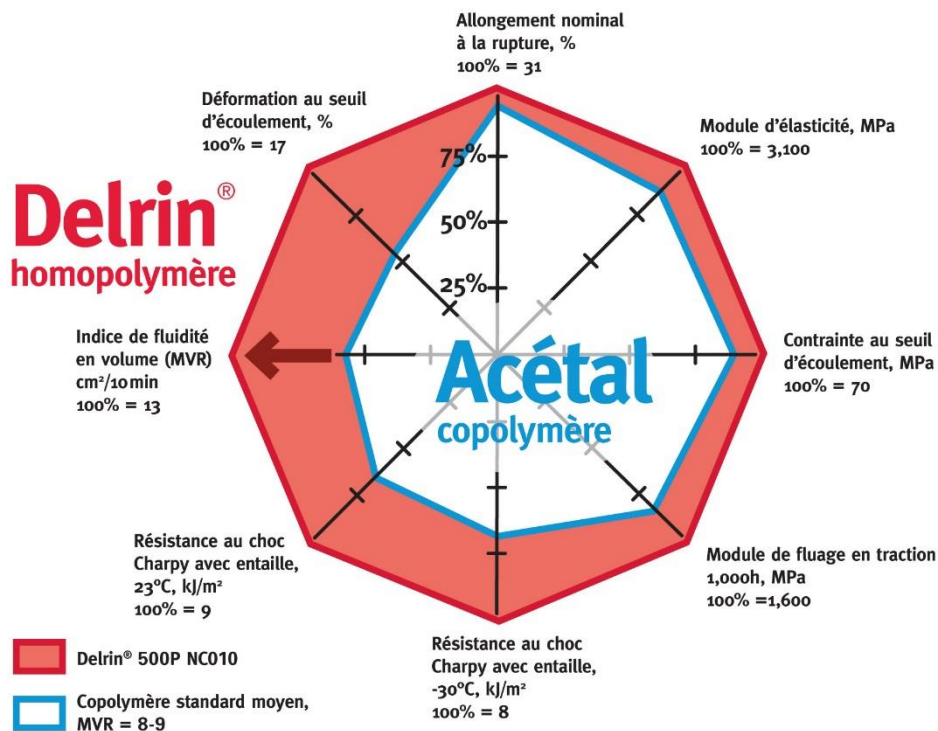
Allongement nominal à la rupture, %
100% = 31

Déformation au seuil d'écoulement, %
100% = 17

Module d'élasticité, MPa
100% = 3,100

Delrin®
homopolymère

75%
50%
25%

Indice de fluidité en volume (MVR)
cm²/10min
100% = 13

Acétal
copolymère

Contrainte au seuil d'écoulement, MPa
100% = 70

Résistance au choc Charpy avec entaille, 23°C, kJ/m²
100% = 9

Module de fluage en traction 1,000h, MPa
100% =1,600

Résistance au choc Charpy avec entaille, -30°C, kJ/m²
100% = 8

Delrin® 500P NC010

Copolymère standard moyen, MVR = 8-9